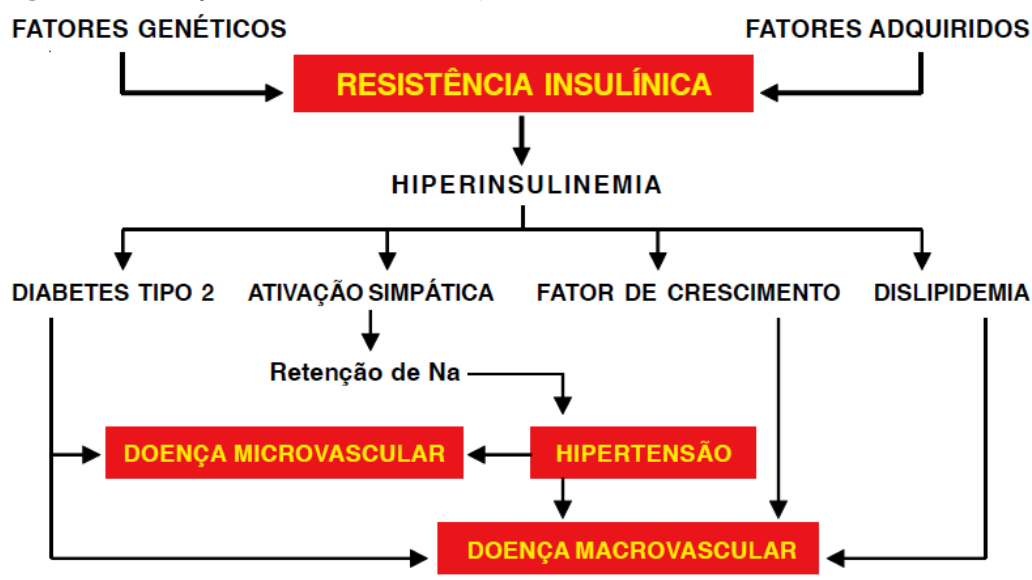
FATORES GENÉTICOS

FATORES ADQUIRIDOS

RESISTÊNCIA INSULÍNICA

HIPERINSULINEMIA

DIABETES TIPO 2

ATIVAÇÃO SIMPÁTICA

FATOR DE CRESCIMENTO

DISLIPIDEMIA

Retenção de Na

DOENÇA MICROVASCULAR

HIPERTENSÃO

DOENÇA MACROVASCULAR